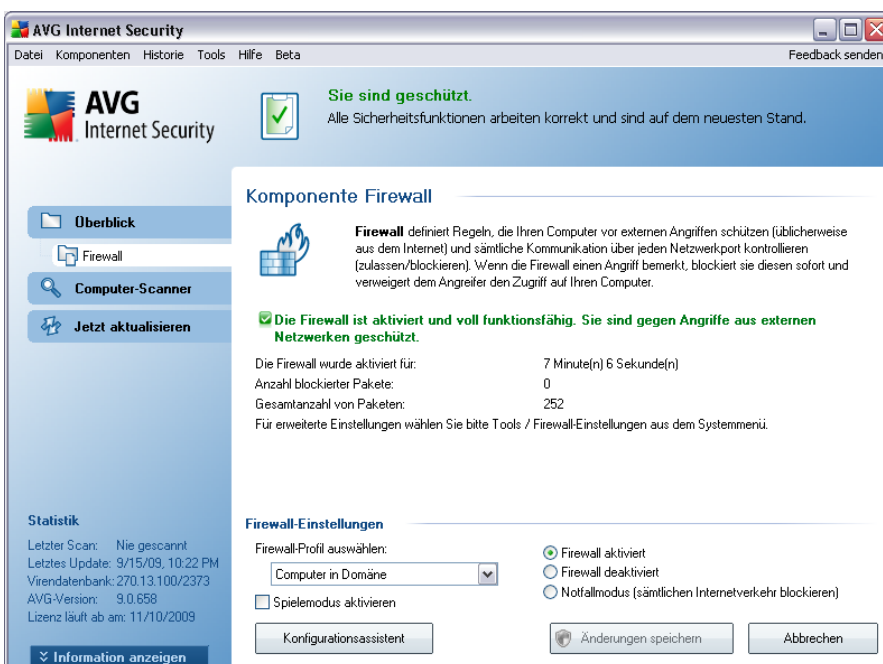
AVG Internet Security

Datei Komponenten Historie Tools Hilfe Beta

Feedback senden

AVG Internet Security

Sie sind geschützt.
Alle Sicherheitsfunktionen arbeiten korrekt und sind auf dem neuesten Stand.

Überblick

Firewall

Computer-Scanner

Jetzt aktualisieren

Komponente Firewall

Firewall definiert Regeln, die Ihren Computer vor externen Angriffen schützen (üblicherweise aus dem Internet) und sämtliche Kommunikation über jeden Netzwerkport kontrollieren (zulassen/blockieren). Wenn die Firewall einen Angriff bemerkt, blockiert sie diesen sofort und verweigert dem Angreifer den Zugriff auf Ihren Computer.

Die Firewall ist aktiviert und voll funktionsfähig. Sie sind gegen Angriffe aus externen Netzwerken geschützt.

| | |
|---|---|
| Die Firewall wurde aktiviert für: | 7 Minute(n) 6 Sekunde(n) |
| Anzahl blockierter Pakete: | 0 |
| Gesamtanzahl von Paketen: | 252 |

Für erweiterte Einstellungen wählen Sie bitte Tools / Firewall-Einstellungen aus dem Systemmenü.

Statistik
Letzter Scan: Nie gescannt
Letztes Update: 9/15/09, 10:22 PM
Virendatenbank: 270.13.100/2373
AVG-Version: 9.0.658
Lizenz läuft ab am: 11/10/2009

Information anzeigen

Firewall-Einstellungen

Firewall-Profil auswählen:

Computer in Domäne

Spielemodus aktivieren

Firewall aktiviert
Firewall deaktiviert
Notfallmodus (sämtlichen Internetverkehr blockieren)

Konfigurationsassistent

Änderungen speichern

Abbrechen